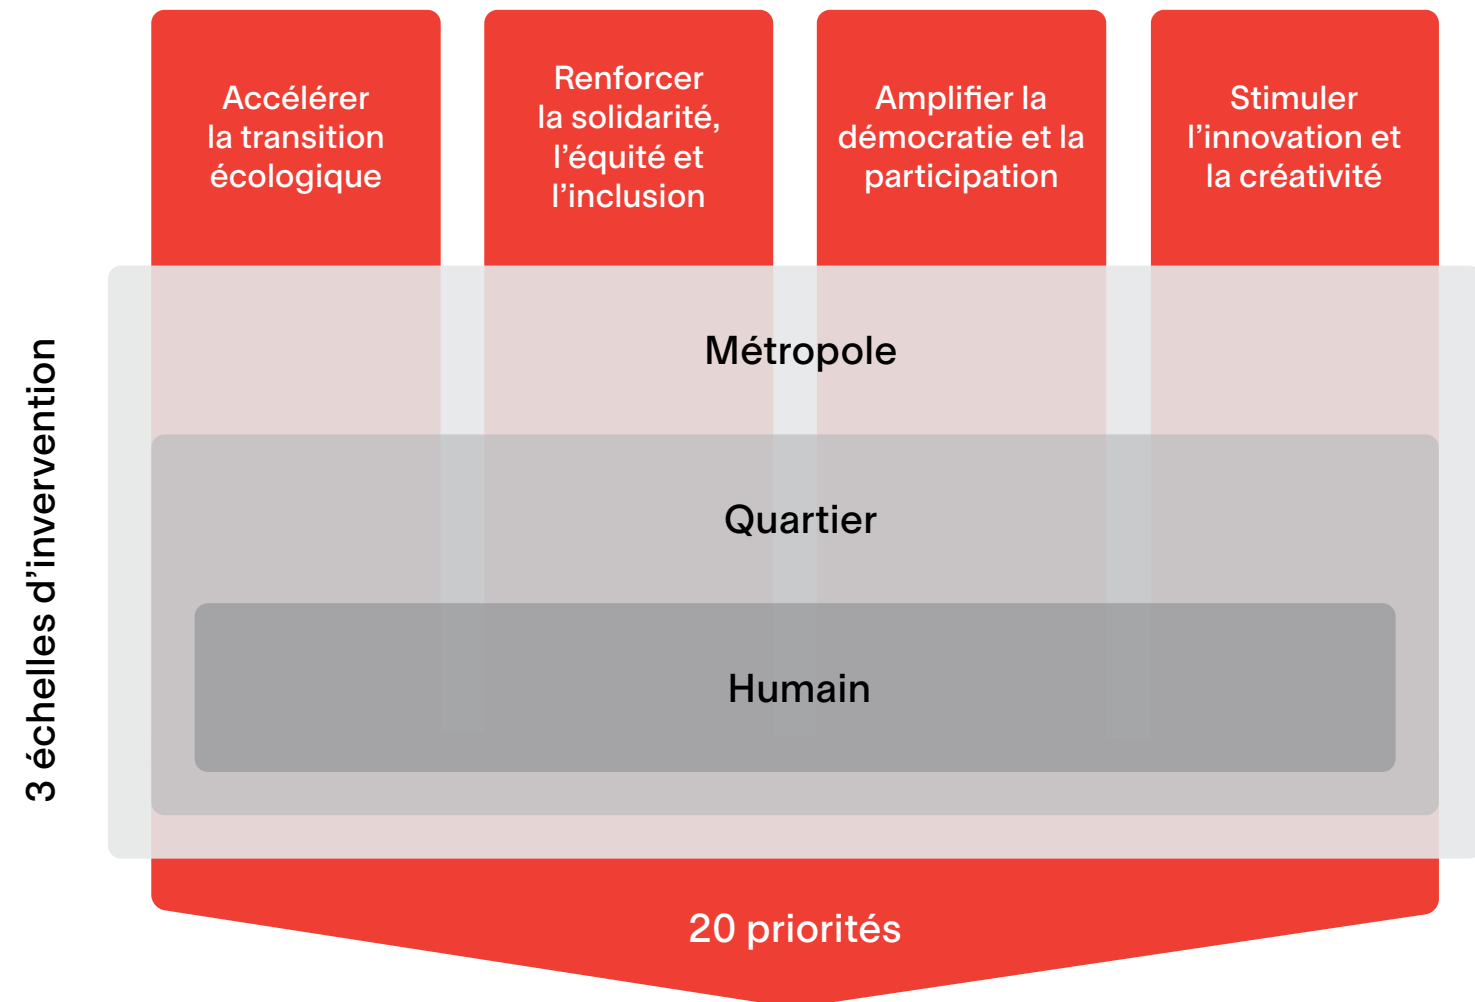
Accélérer la transition écologique

Renforcer la solidarité, l'équité et l'inclusion

Amplifier la démocratie et la participation

Stimuler l'innovation et la créativité

3 échelles d'intervention

Métropole

Quartier

Humain

20 priorités